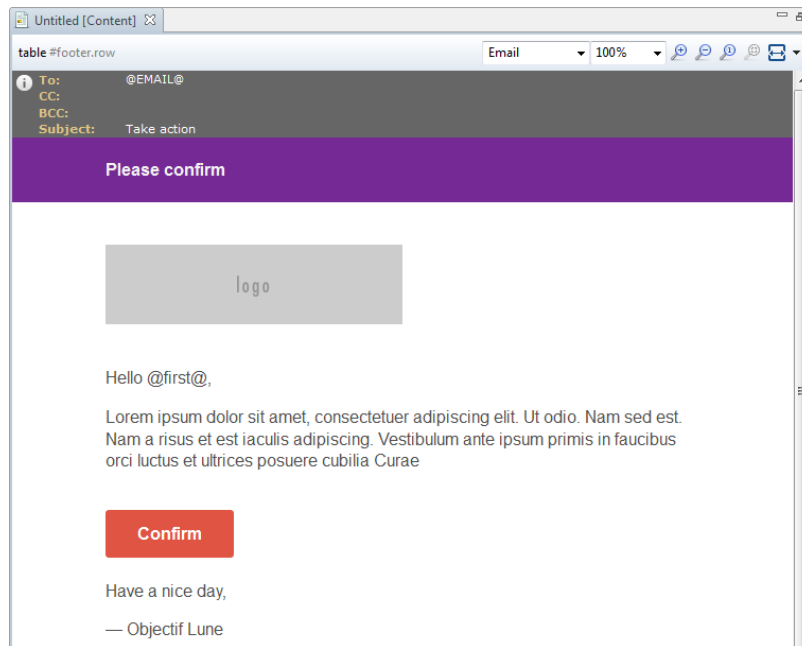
Untitled [Content]

table #footer.row

Email
100%

To: @EMAIL@
CC:
BCC:
Subject: Take action

Please confirm

logo

Hello @first@,

Lorem ipsum dolor sit amet, consectetuer adipiscing elit. Ut odio. Nam sed est. Nam a risus et est iaculis adipiscing. Vestibulum ante ipsum primis in faucibus orci luctus et ultrices posuere cubilia Curae

Confirm

Have a nice day,

— Objectif Lune